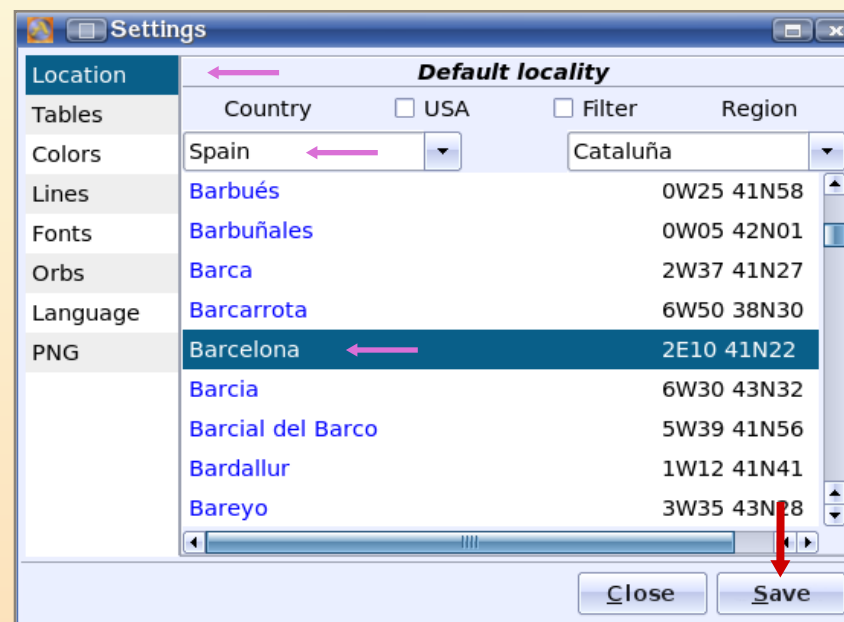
Settings

Location
Tables
Colors
Lines
Fonts
Orbs
Language
PNG

Default locality

Country
USA
Filter
Region

Spain
Cataluña

| | |
|---|---|
| Barbués | 0W25 41N58 |
| Barbuñales | 0W05 42N01 |
| Barca | 2W37 41N27 |
| Barcarrota | 6W50 38N30 |
| Barcelona | 2E10 41N22 |
| Barcia | 6W30 43N32 |
| Barcial del Barco | 5W39 41N56 |
| Bardallur | 1W12 41N41 |
| Bareyo | 3W35 43N28 |

Close
Save